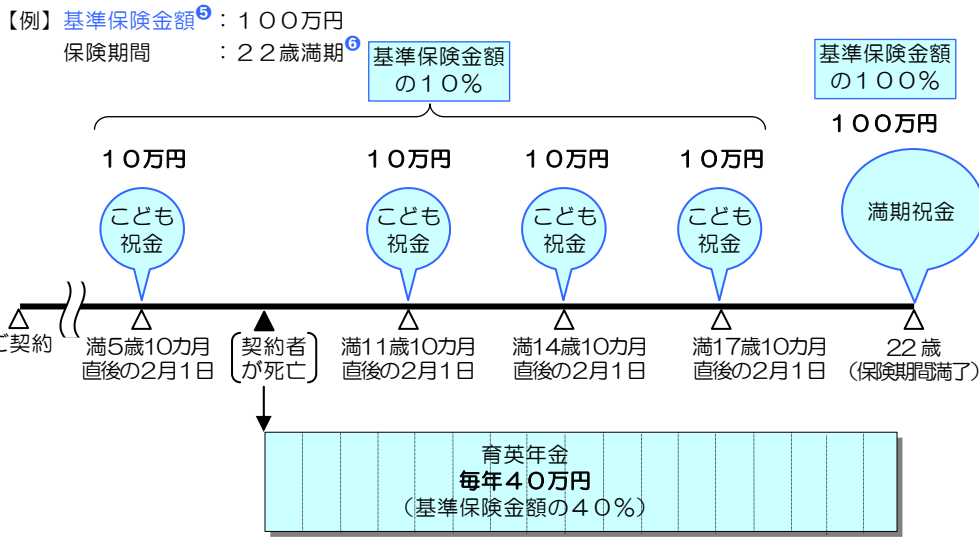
【例】基準保険金額❺：１００万円
保険期間　：２２歳満期❻

基準保険金額の１０％

基準保険金額の１００％

１００万円

１０万円　１０万円　１０万円　１０万円

こども祝金　こども祝金　こども祝金　こども祝金

満期祝金

ご契約

満5歳10カ月直後の2月1日

契約者が死亡

満11歳10カ月直後の2月1日

満14歳10カ月直後の2月1日

満17歳10カ月直後の2月1日

22歳（保険期間満了）

育英年金
毎年４０万円
（基準保険金額の４０％）